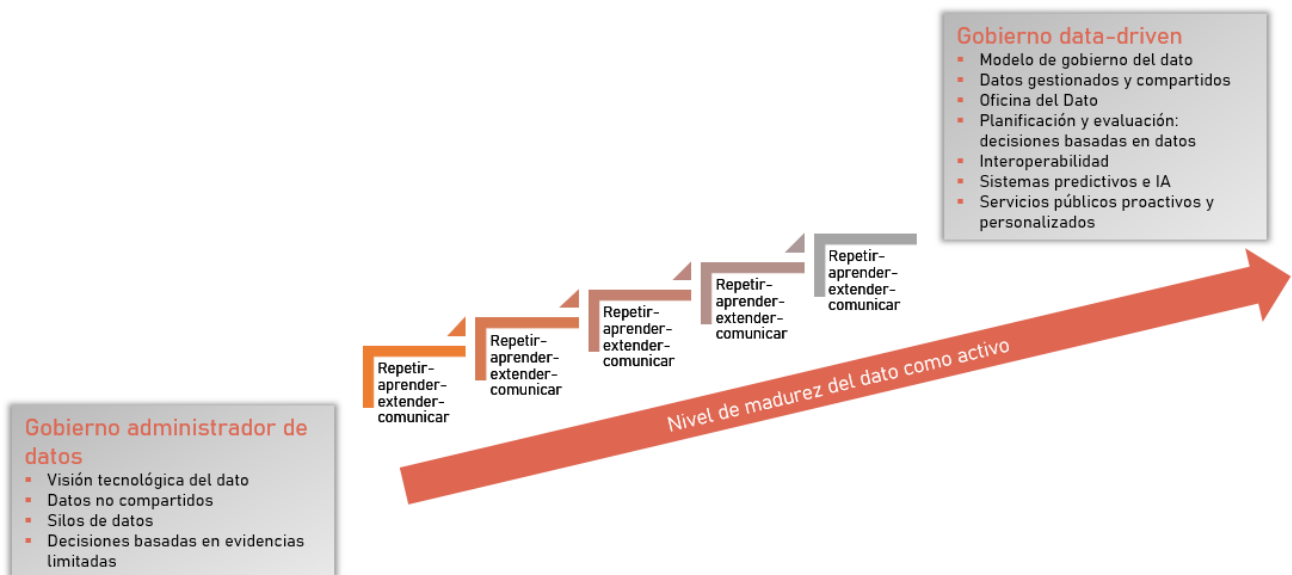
Gobierno data-driven
- Modelo de gobierno del dato
- Datos gestionados y compartidos
- Oficina del Dato
- Planificación y evaluación: decisiones basadas en datos
- Interoperabilidad
- Sistemas predictivos e IA
- Servicios públicos proactivos y personalizados

Repetir-aprender-extender-comunicar

Repetir-aprender-extender-comunicar

Repetir-aprender-extender-comunicar

Repetir-aprender-extender-comunicar

Repetir-aprender-extender-comunicar

Nivel de madurez del dato como activo

Gobierno administrador de datos
- Visión tecnológica del dato
- Datos no compartidos
- Silos de datos
- Decisiones basadas en evidencias limitadas